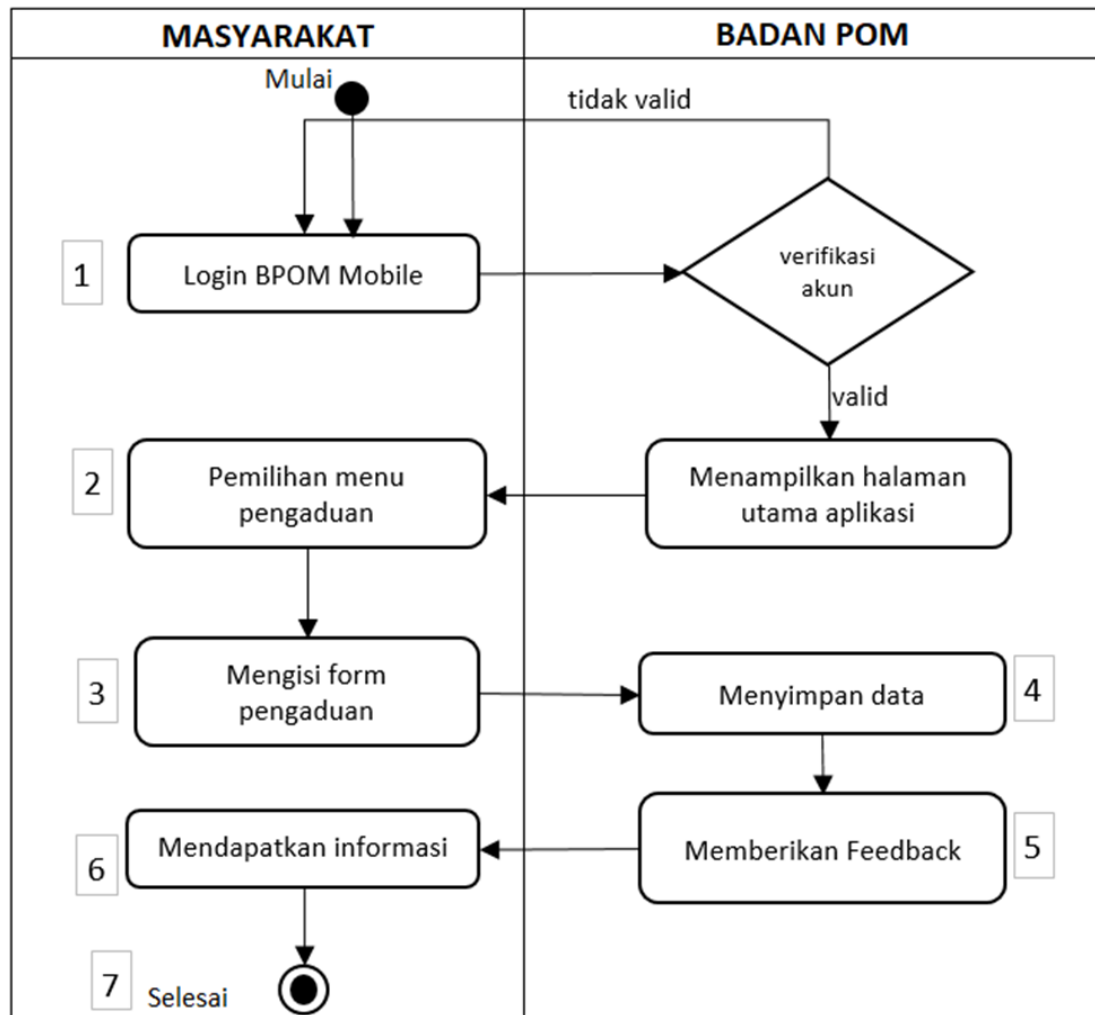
| MASYARAKAT | BADAN POM |
|---|---|

Mulai

tidak valid

1 Login BPOM Mobile

verifikasi akun

valid

2 Pemilihan menu pengaduan

Menampilkan halaman utama aplikasi

3 Mengisi form pengaduan

Menyimpan data 4

Memberikan Feedback 5

6 Mendapatkan informasi

7 Selesai